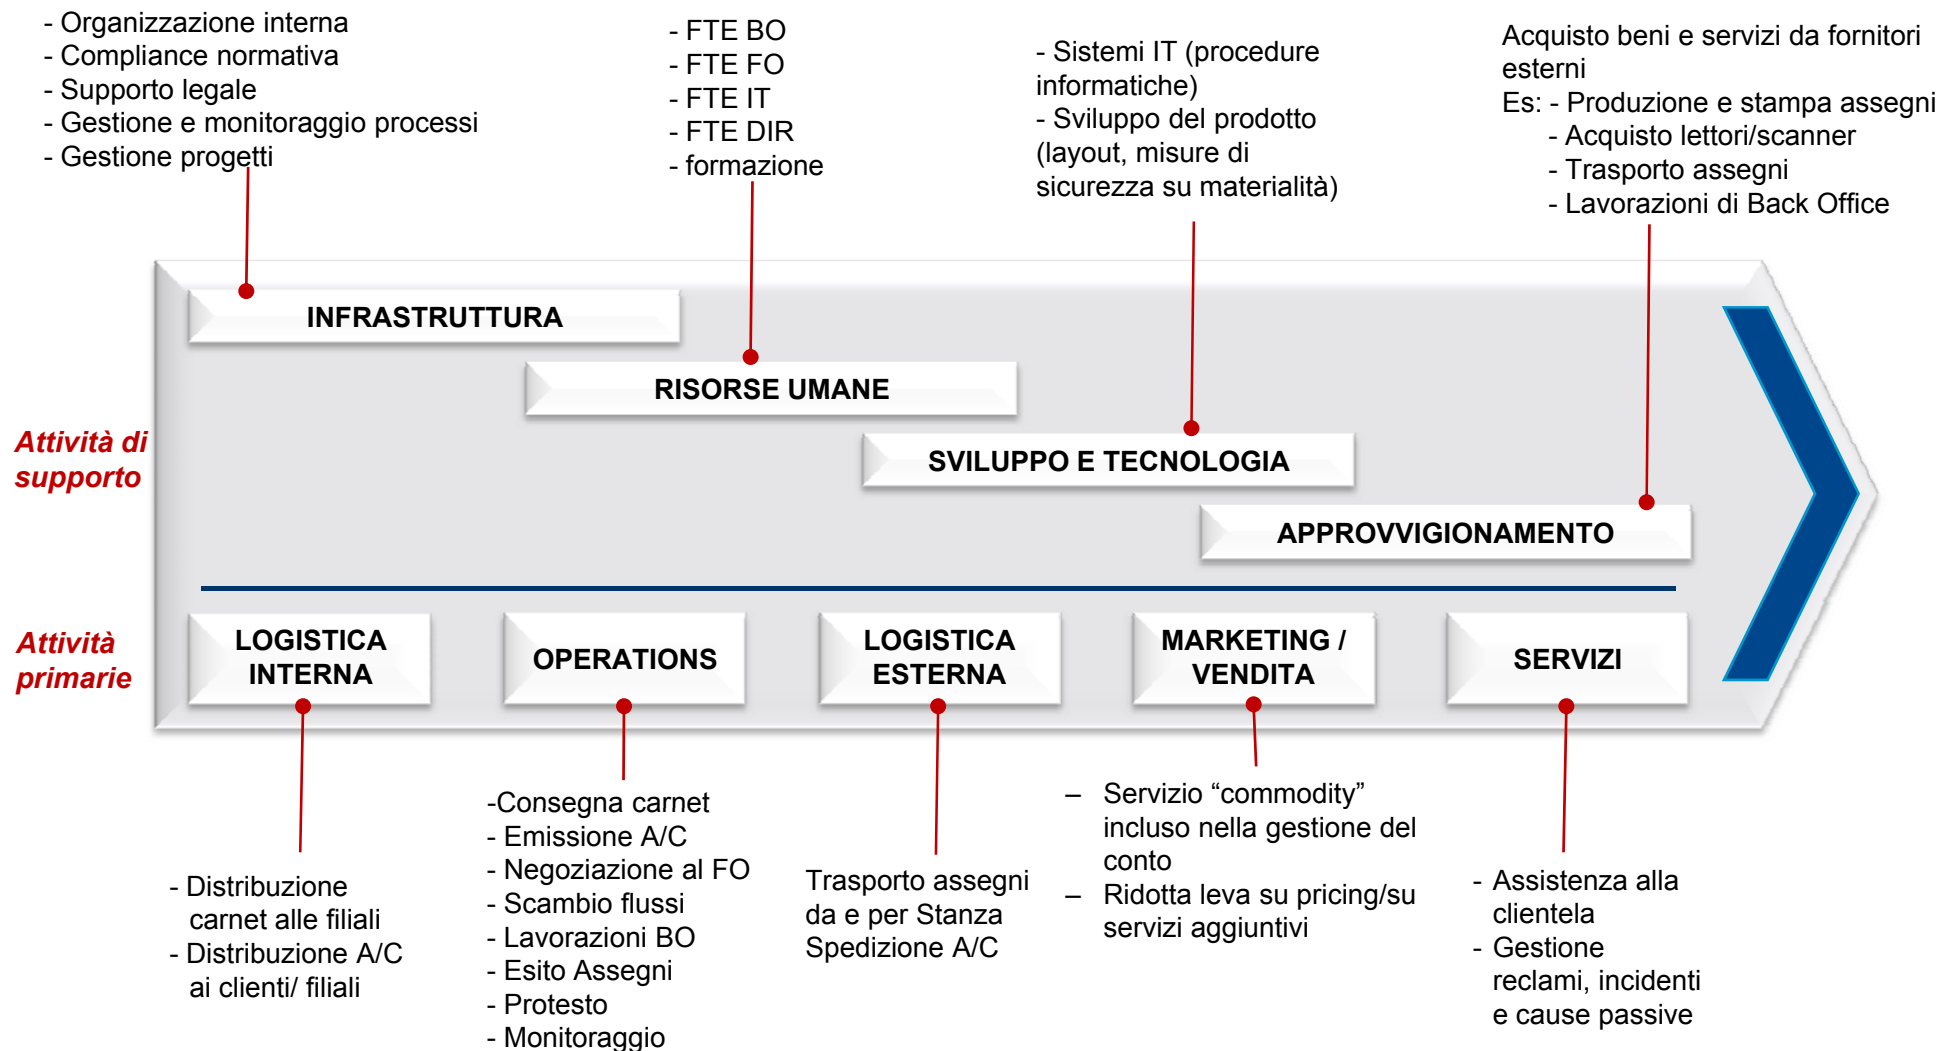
- Organizzazione interna
- Compliance normativa
- Supporto legale
- Gestione e monitoraggio processi
- Gestione progetti

- FTE BO
- FTE FO
- FTE IT
- FTE DIR
- formazione

- Sistemi IT (procedure informatiche)
- Sviluppo del prodotto (layout, misure di sicurezza su materialità)

Acquisto beni e servizi da fornitori esterni
Es: - Produzione e stampa assegni
- Acquisto lettori/scanner
- Trasporto assegni
- Lavorazioni di Back Office

Attività di supporto

INFRASTRUTTURA

RISORSE UMANE

SVILUPPO E TECNOLOGIA

APPROVVIGIONAMENTO

Attività primarie

LOGISTICA INTERNA

OPERATIONS

LOGISTICA ESTERNA

MARKETING / VENDITA

SERVIZI

- Distribuzione carnet alle filiali
- Distribuzione A/C ai clienti/ filiali

-Consegna carnet
- Emissione A/C
- Negoziazione al FO
- Scambio flussi
- Lavorazioni BO
- Esito Assegni
- Protesto
- Monitoraggio

Trasporto assegni da e per Stanza Spedizione A/C

– Servizio “commodity” incluso nella gestione del conto
– Ridotta leva su pricing/su servizi aggiuntivi

- Assistenza alla clientela
- Gestione reclami, incidenti e cause passive